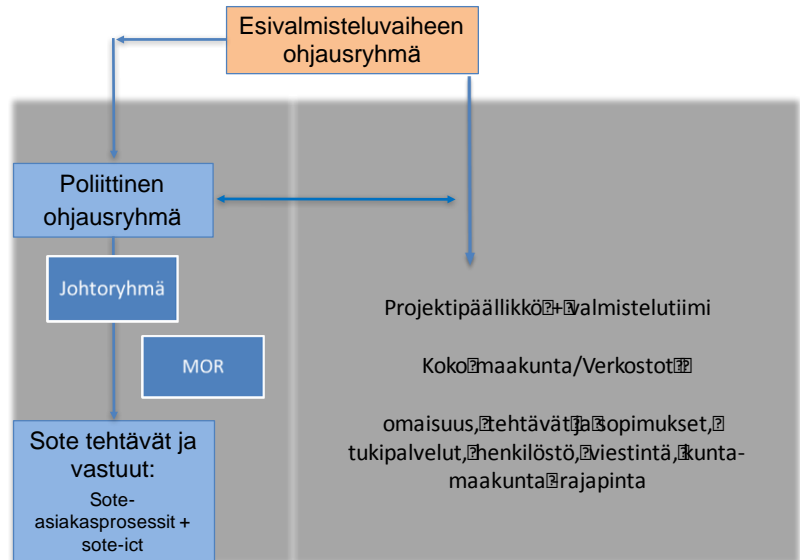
Esivalmisteluvaiheen ohjausryhmä

Poliittinen ohjausryhmä

Johtoryhmä

MOR

Sote tehtävät ja vastuut:

Sote-asiakasprosessit + sote-ict

Projektipäällikkö + valmistelutiimi

Koko maakunta/Verkostot

omaisuus, tehtävät ja sopimukset, tukipalvelut, henkilöstö, viestintä, kunta-maakunta rajapinta